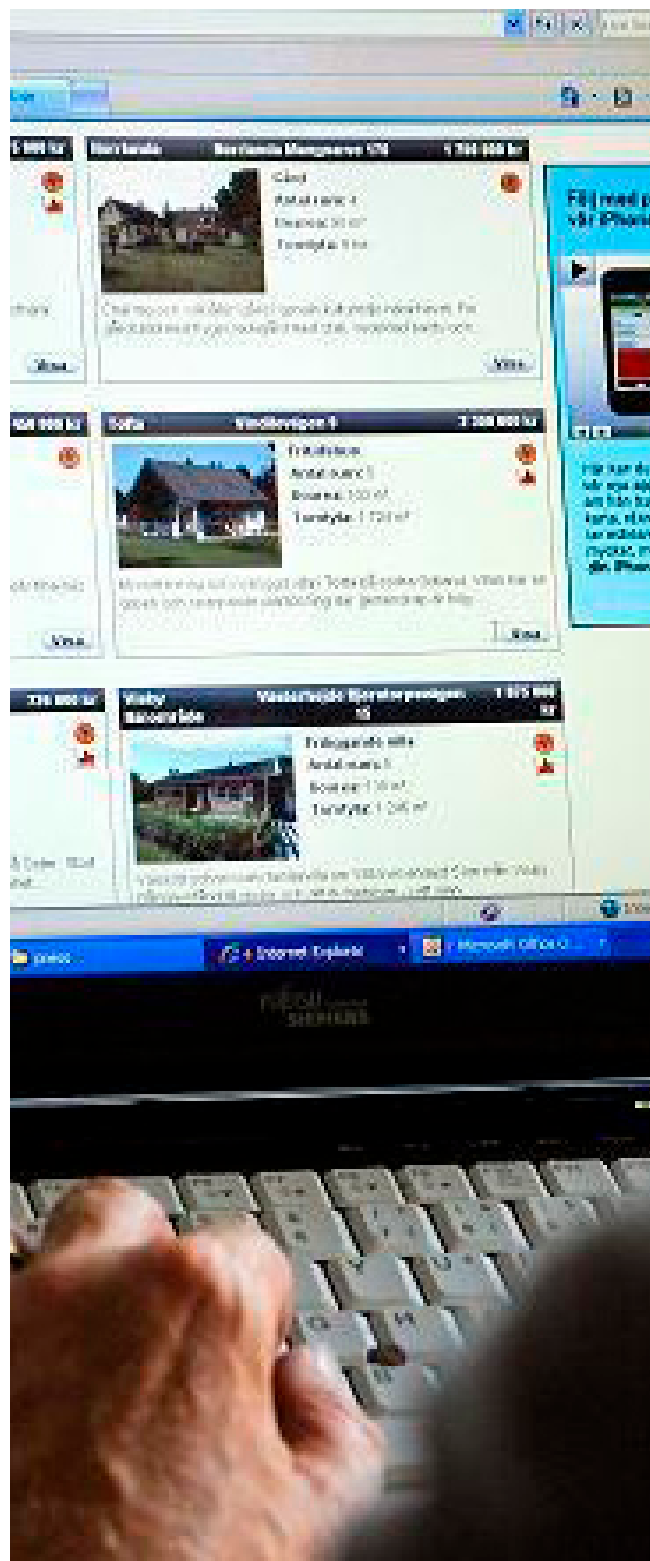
5 000 kr

Norrtunda Norrtunda Mangsarve 170 1 700 000 kr

Gård
Antal rum: 4
Boarea: 90 m²
Tomtyta: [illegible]

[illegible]

Visa

Följ med p vår iPhone

900 000 kr

Sälla Vändlevägen 4 2 200 000 kr

Fritidshus
Antal rum: 5
Boarea: 100 m²
Tomtyta: 1 750 m²

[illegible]

Visa

Visa

276 000 kr

Visby Barlingbo Västerhejde Fjärdingsvägen 16 1 895 000 kr

Enfamiljshus/villa
Antal rum: 5
Boarea: 110 m²
Tomtyta: 1 295 m²

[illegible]

Internet Explorer

Microsoft Office O...

FUJITSU SIEMENS